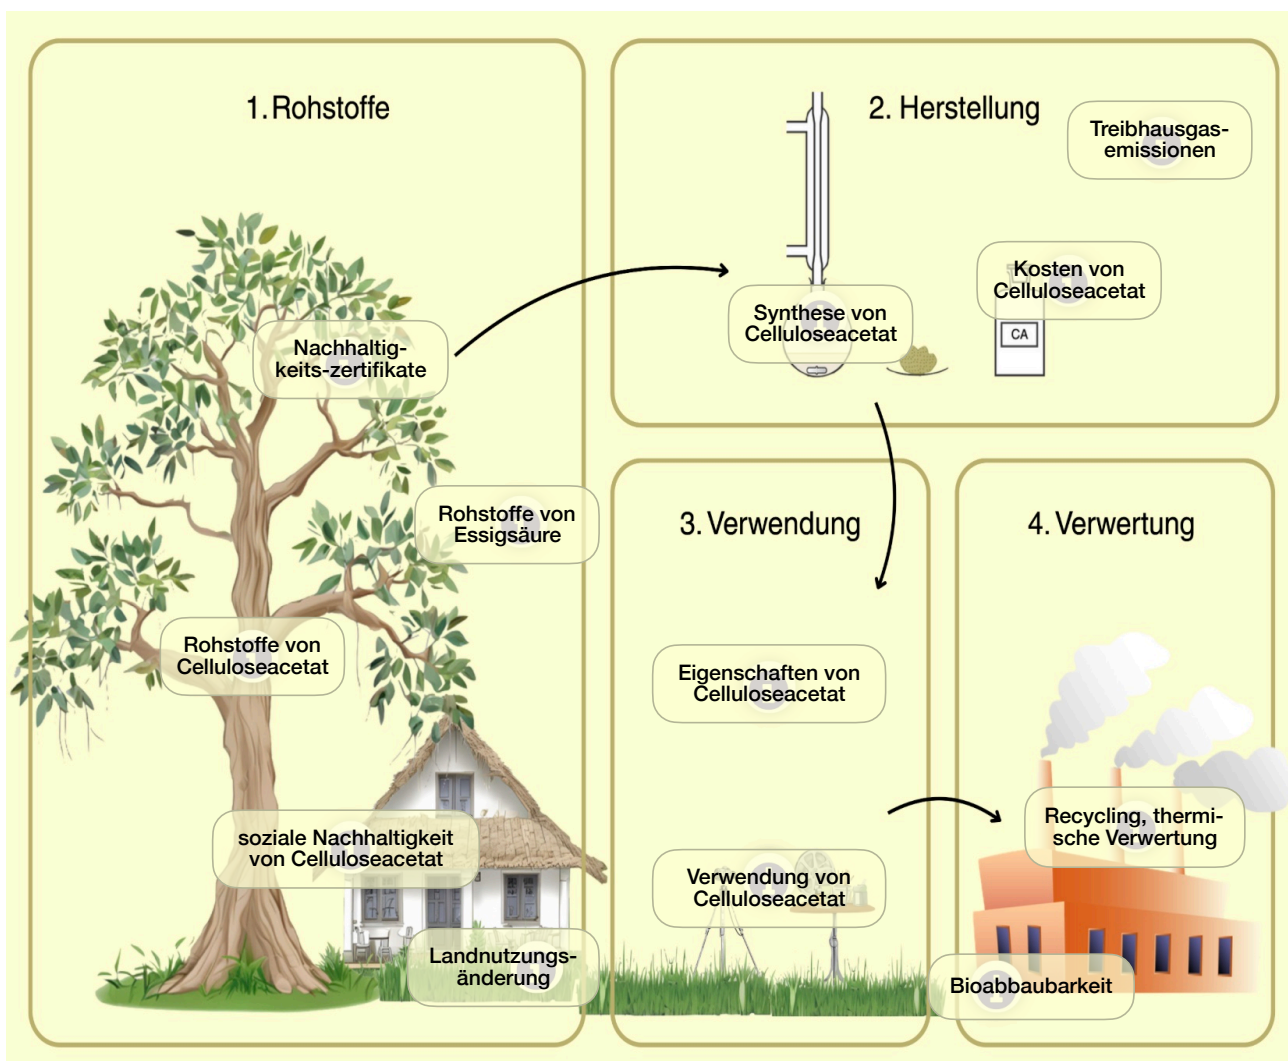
1. Rohstoffe

Nachhaltigkeits-zertifikate

Rohstoffe von Essigsäure

Rohstoffe von Celluloseacetat

soziale Nachhaltigkeit von Celluloseacetat

Landnutzungsänderung

2. Herstellung

Treibhausgasemissionen

Kosten von Celluloseacetat

Synthese von Celluloseacetat

CA

3. Verwendung

Eigenschaften von Celluloseacetat

Verwendung von Celluloseacetat

4. Verwertung

Recycling, thermische Verwertung

Bioabbaubarkeit